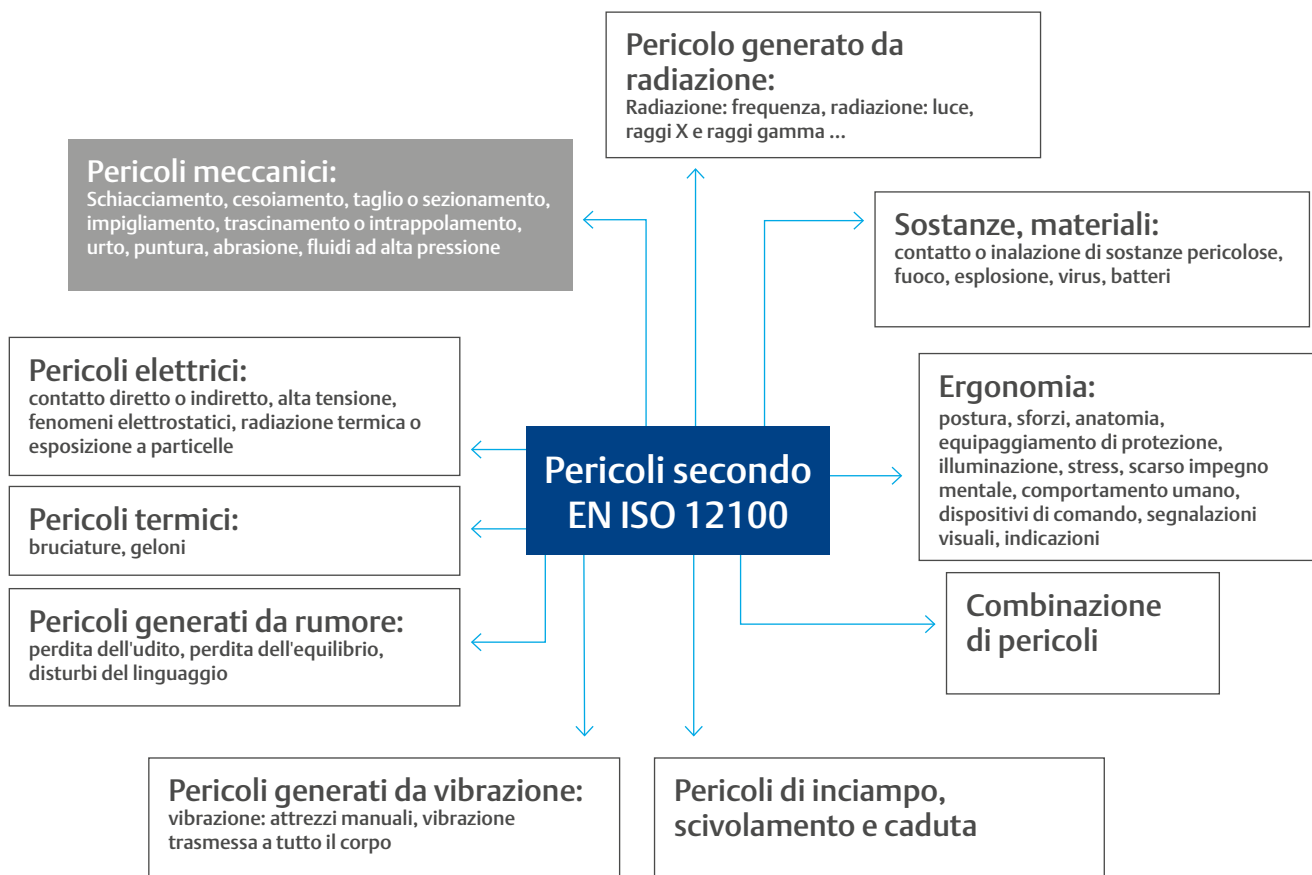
Pericolo generato da radiazione:
Radiazione: frequenza, radiazione: luce, raggi X e raggi gamma ...

Pericoli meccanici:
Schiacciamento, cesoiamento, taglio o sezionamento, impigliamento, trascinamento o intrappolamento, urto, puntura, abrasione, fluidi ad alta pressione

Sostanze, materiali:
contatto o inalazione di sostanze pericolose, fuoco, esplosione, virus, batteri

Pericoli elettrici:
contatto diretto o indiretto, alta tensione, fenomeni elettrostatici, radiazione termica o esposizione a particelle

Ergonomia:
postura, sforzi, anatomia, equipaggiamento di protezione, illuminazione, stress, scarso impegno mentale, comportamento umano, dispositivi di comando, segnalazioni visuali, indicazioni

Pericoli secondo EN ISO 12100

Pericoli termici:
bruciature, geloni

Pericoli generati da rumore:
perdita dell'udito, perdita dell'equilibrio, disturbi del linguaggio

Combinazione di pericoli

Pericoli generati da vibrazione:
vibrazione: attrezzi manuali, vibrazione trasmessa a tutto il corpo

Pericoli di inciampo, scivolamento e caduta